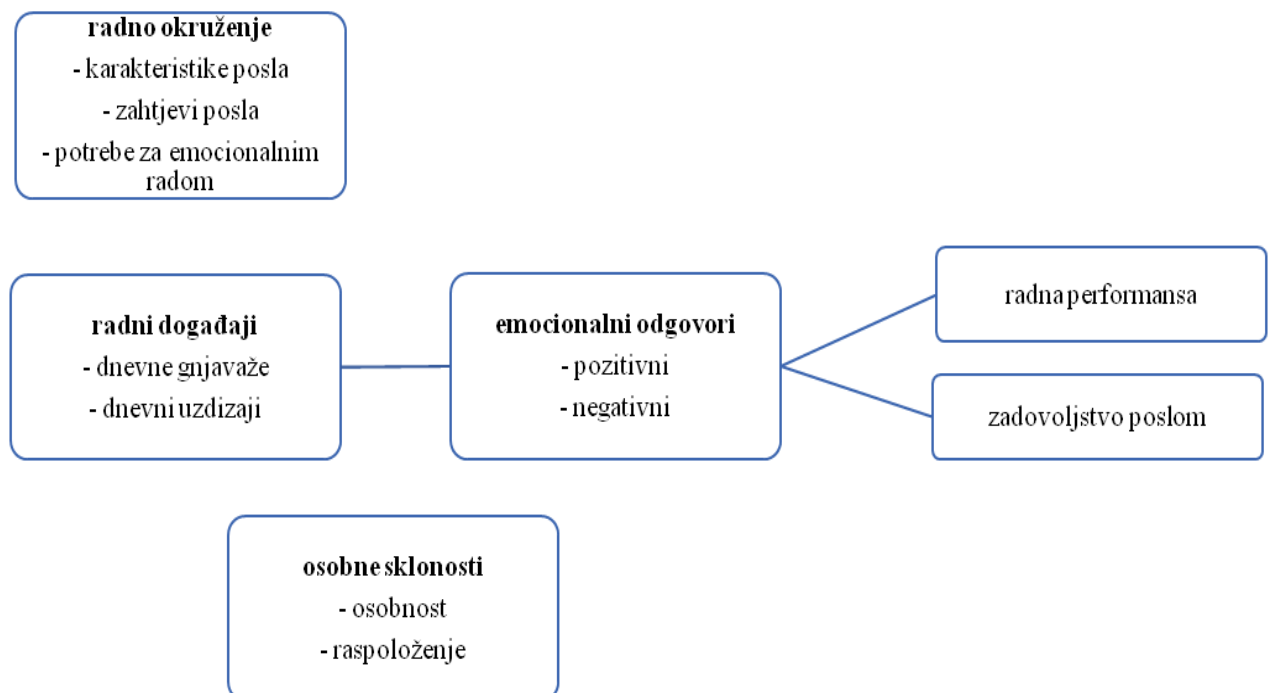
radno okruženje
- karakteristike posla
- zahtjevi posla
- potrebe za emocionalnim radom

radni događaji
- dnevne gnjavaže
- dnevni uzdizaji

emocionalni odgovori
- pozitivni
- negativni

radna performansa

zadovoljstvo poslom

osobne sklonosti
- osobnost
- raspoloženje